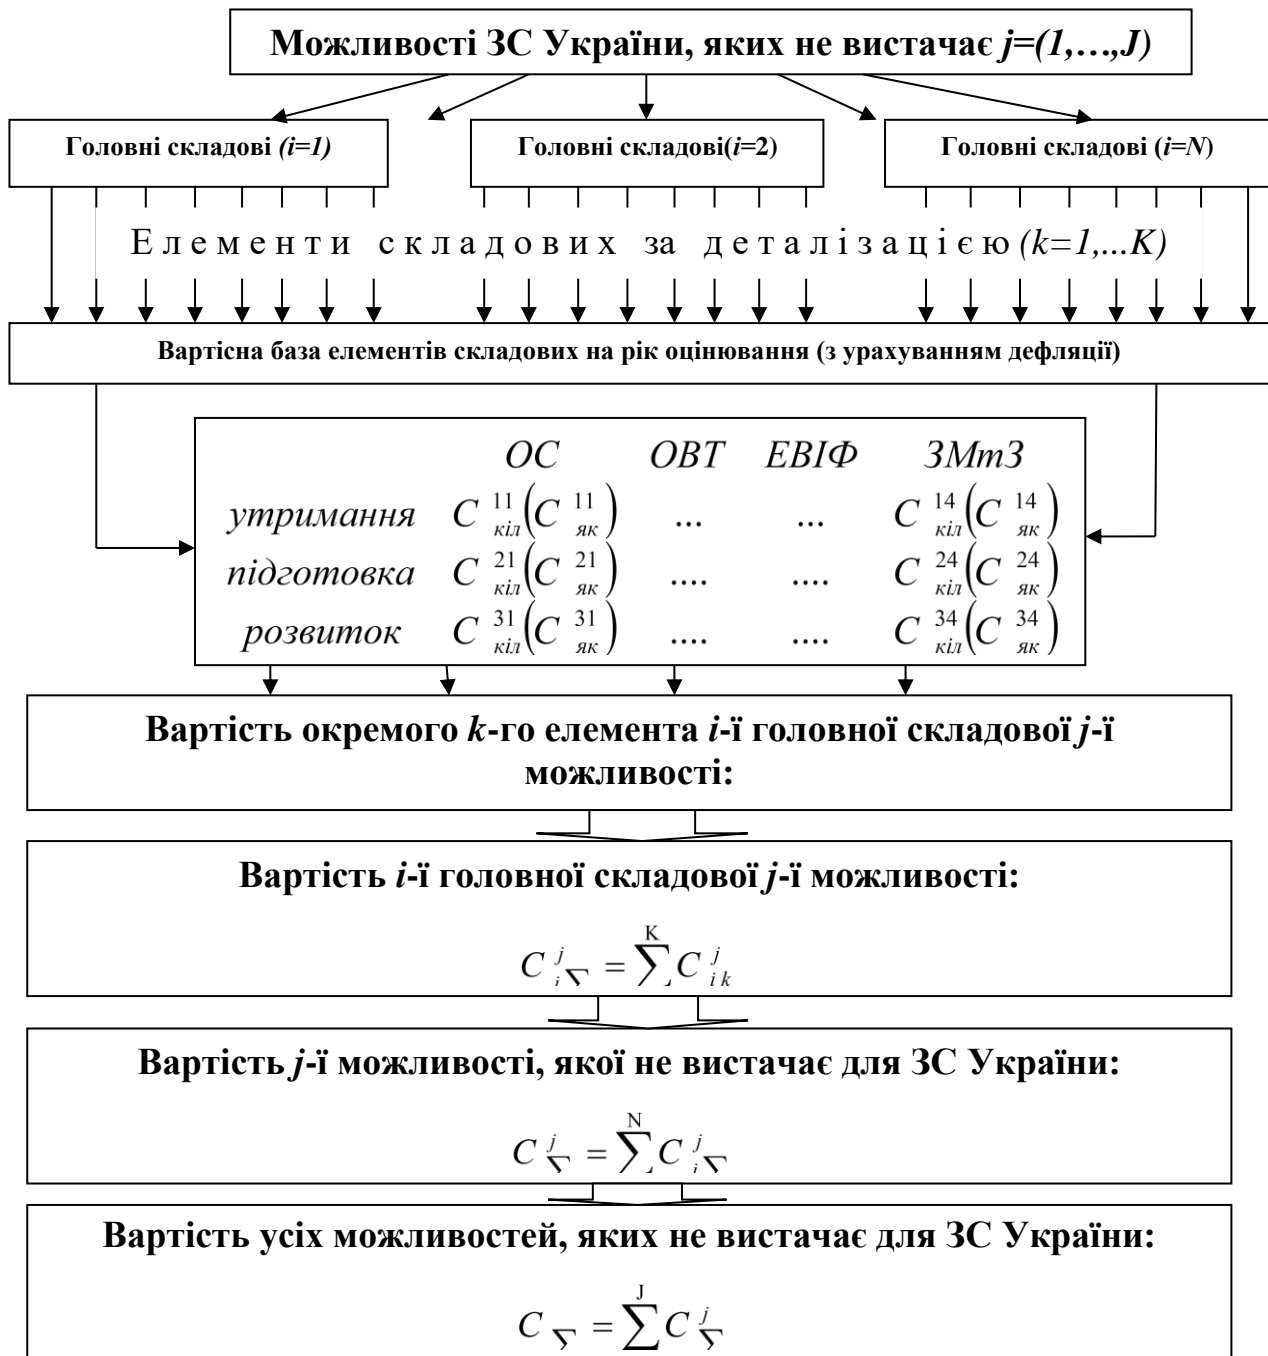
Можливості ЗС України, яких не вистачає $j=(1,\ldots,J)$

Головні складові $(i=1)$

Головні складові$(i=2)$

Головні складові $(i=N)$

Елементи складових за деталізацією $(k=1,...K)$

Вартісна база елементів складових на рік оцінювання (з урахуванням дефляції)

| | $OC$ | $OBT$ | $EBI\Phi$ | $3Mm3$ |
|---|---|---|---|---|
| утримання | $C^{11}_{кіл}\left(C^{11}_{як}\right)$ | ... | ... | $C^{14}_{кіл}\left(C^{14}_{як}\right)$ |
| підготовка | $C^{21}_{кіл}\left(C^{21}_{як}\right)$ | .... | .... | $C^{24}_{кіл}\left(C^{24}_{як}\right)$ |
| розвиток | $C^{31}_{кіл}\left(C^{31}_{як}\right)$ | .... | .... | $C^{34}_{кіл}\left(C^{34}_{як}\right)$ |

Вартість окремого $k$-го елемента $i$-ї головної складової $j$-ї можливості:

Вартість $i$-ї головної складової $j$-ї можливості:

$C^{j}_{i\Sigma} = \sum^{K} C^{j}_{ik}$

Вартість $j$-ї можливості, якої не вистачає для ЗС України:

$C^{j}_{\Sigma} = \sum^{N} C^{j}_{i\Sigma}$

Вартість усіх можливостей, яких не вистачає для ЗС України:

$C_{\Sigma} = \sum^{J} C^{j}_{\Sigma}$